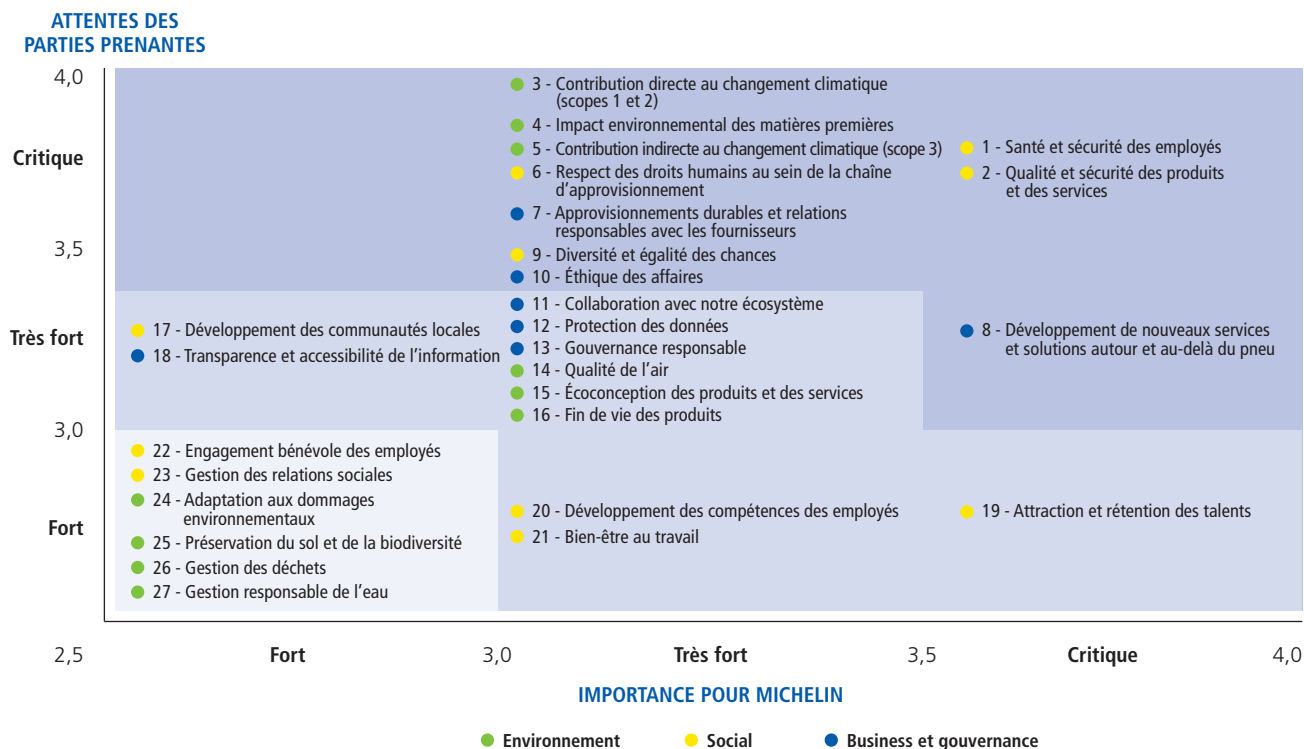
ATTENTES DES PARTIES PRENANTES

4,0

Critique

3,5

Très fort

3,0

Fort

3 - Contribution directe au changement climatique (scopes 1 et 2)
4 - Impact environnemental des matières premières
5 - Contribution indirecte au changement climatique (scope 3)
6 - Respect des droits humains au sein de la chaîne d'approvisionnement
7 - Approvisionnements durables et relations responsables avec les fournisseurs
9 - Diversité et égalité des chances
10 - Éthique des affaires

1 - Santé et sécurité des employés
2 - Qualité et sécurité des produits et des services

17 - Développement des communautés locales
18 - Transparence et accessibilité de l'information

11 - Collaboration avec notre écosystème
12 - Protection des données
13 - Gouvernance responsable
14 - Qualité de l'air
15 - Écoconception des produits et des services
16 - Fin de vie des produits

8 - Développement de nouveaux services et solutions autour et au-delà du pneu

22 - Engagement bénévole des employés
23 - Gestion des relations sociales
24 - Adaptation aux dommages environnementaux
25 - Préservation du sol et de la biodiversité
26 - Gestion des déchets
27 - Gestion responsable de l'eau

20 - Développement des compétences des employés
21 - Bien-être au travail

19 - Attraction et rétention des talents

2,5 Fort 3,0 Très fort 3,5 Critique 4,0

IMPORTANCE POUR MICHELIN

Environnement Social Business et gouvernance